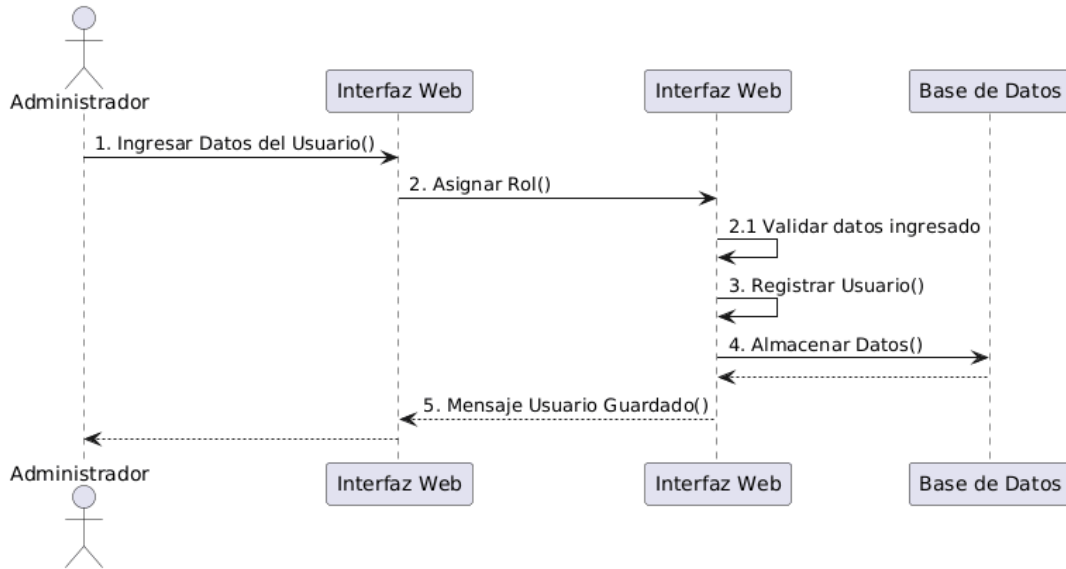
Administrador
Interfaz Web
Interfaz Web
Base de Datos

1. Ingresar Datos del Usuario()
2. Asignar Rol()
2.1 Validar datos ingresado
3. Registrar Usuario()
4. Almacenar Datos()
5. Mensaje Usuario Guardado()

Administrador
Interfaz Web
Interfaz Web
Base de Datos